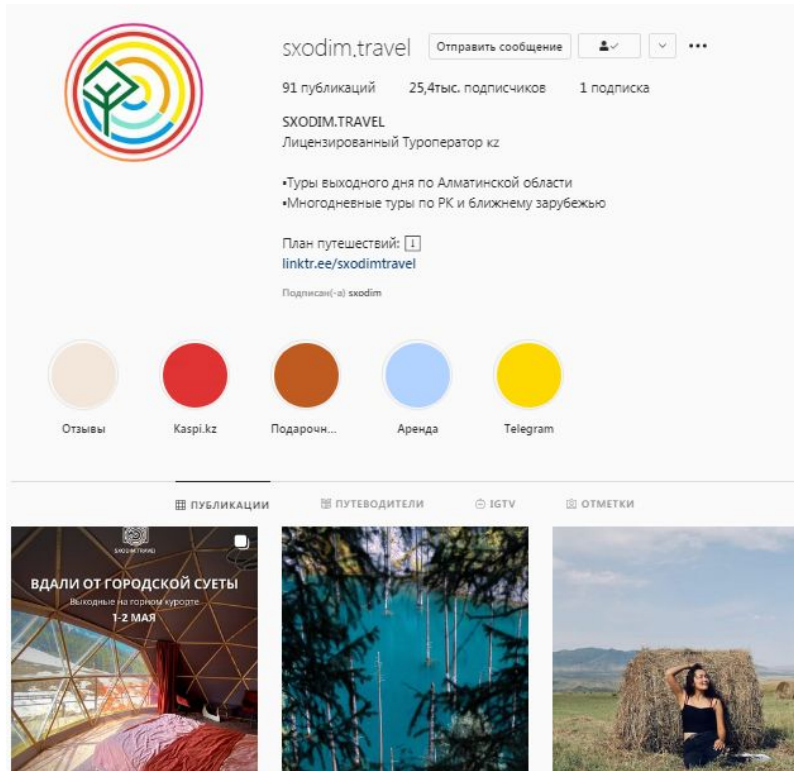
sxodim.travel Отправить сообщение

91 публикаций 25,4тыс. подписчиков 1 подписка

SXODIM.TRAVEL
Лицензированный Туроператор kz

•Туры выходного дня по Алматинской области
•Многодневные туры по РК и ближнему зарубежью

План путешествий: ⬇
linktr.ee/sxodimtravel

Подписан(-а) sxodim

Отзывы Kaspi.kz Подарочн... Аренда Telegram

ПУБЛИКАЦИИ ПУТЕВОДИТЕЛИ IGTV ОТМЕТКИ

SXODIM.TRAVEL
ВДАЛИ ОТ ГОРОДСКОЙ СУЕТЫ
Выходные на горном курорте
1-2 МАЯ